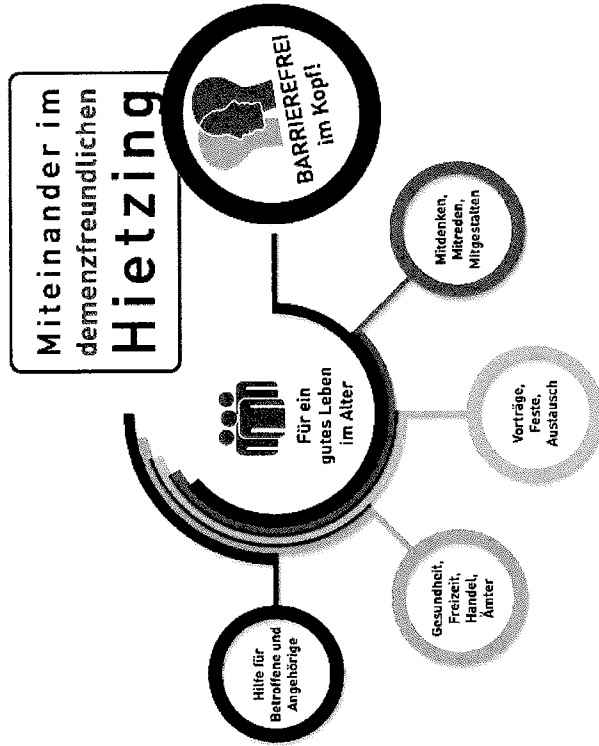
Miteinander im demenzfreundlichen Hietzing

BARRIEREFREI im Kopf!

Mitdenken, Mitreden, Mitgestalten

Für ein gutes Leben im Alter

Vorträge, Feste, Austausch

Gesundheit, Freizeit, Handel, Ämter

Hilfe für Betroffene und Angehörige